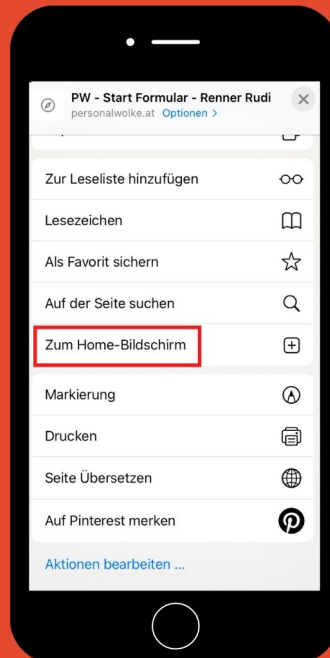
PW - Start Formular - Renner Rudi
personalwolke.at Optionen >

Zur Leseliste hinzufügen

Lesezeichen

Als Favorit sichern

Auf der Seite suchen

Zum Home-Bildschirm

Markierung

Drucken

Seite Übersetzen

Auf Pinterest merken

Aktionen bearbeiten ...